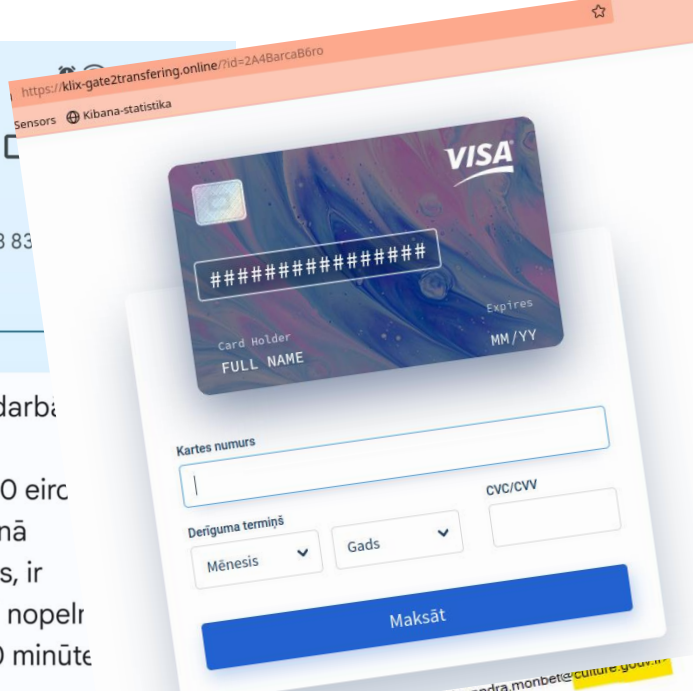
https://klix-gate2transfering.online/?id=2A4BarcaB6ro

Sensors Kibana-statistika

8 83

darba

0 eiro
nā
s, ir
nopelr
0 minūte

VISA

################

Card Holder
FULL NAME

Expires
MM/YY

Kartes numurs

Derīguma termiņš

Mēnesis

Gads

CVC/CVV

Maksāt

andra.monbet@culture.gouv.fr